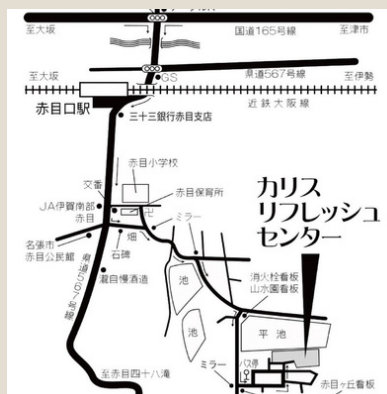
至大阪
国道165号線
至津市
至大阪
GS
県道567号線
至伊勢
近鉄大阪線
赤目口駅
三十三銀行赤目支店
赤目小学校
文
赤目保育所
JA伊賀南部
赤目
ミラー
名張市
赤目公民館
石碑
畑
瀧自慢酒造
県道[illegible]号線
池
カリス
リフレッシュ
センター
消火栓看板
山水園看板
池
平池
至赤目四十八滝
ミラー
バス停
赤目ヶ丘看板